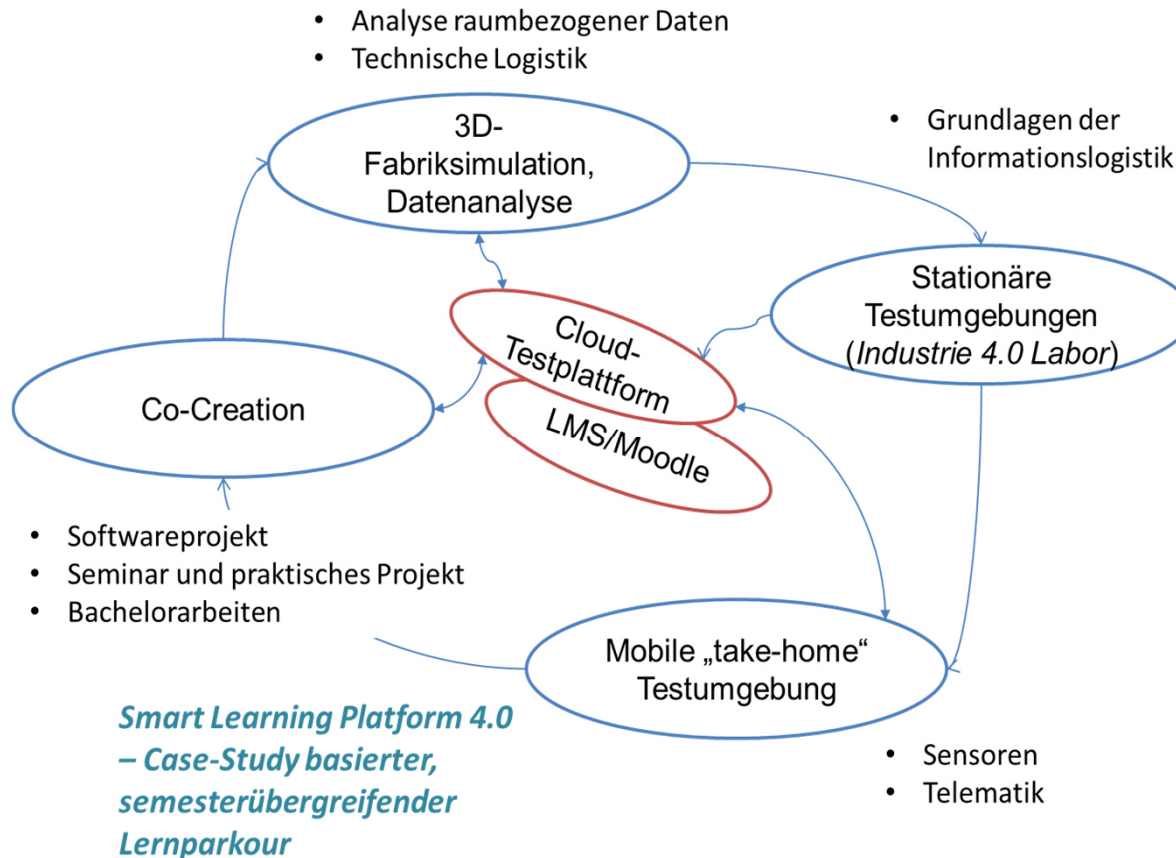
• Analyse raumbezogener Daten
• Technische Logistik

3D-Fabriksimulation, Datenanalyse

• Grundlagen der Informationslogistik

Stationäre Testumgebungen (*Industrie 4.0 Labor*)

Cloud-Testplattform

LMS/Moodle

Co-Creation

• Softwareprojekt
• Seminar und praktisches Projekt
• Bachelorarbeiten

Mobile „take-home" Testumgebung

*Smart Learning Platform 4.0 – Case-Study basierter, semesterübergreifender Lernparkour*

• Sensoren
• Telematik